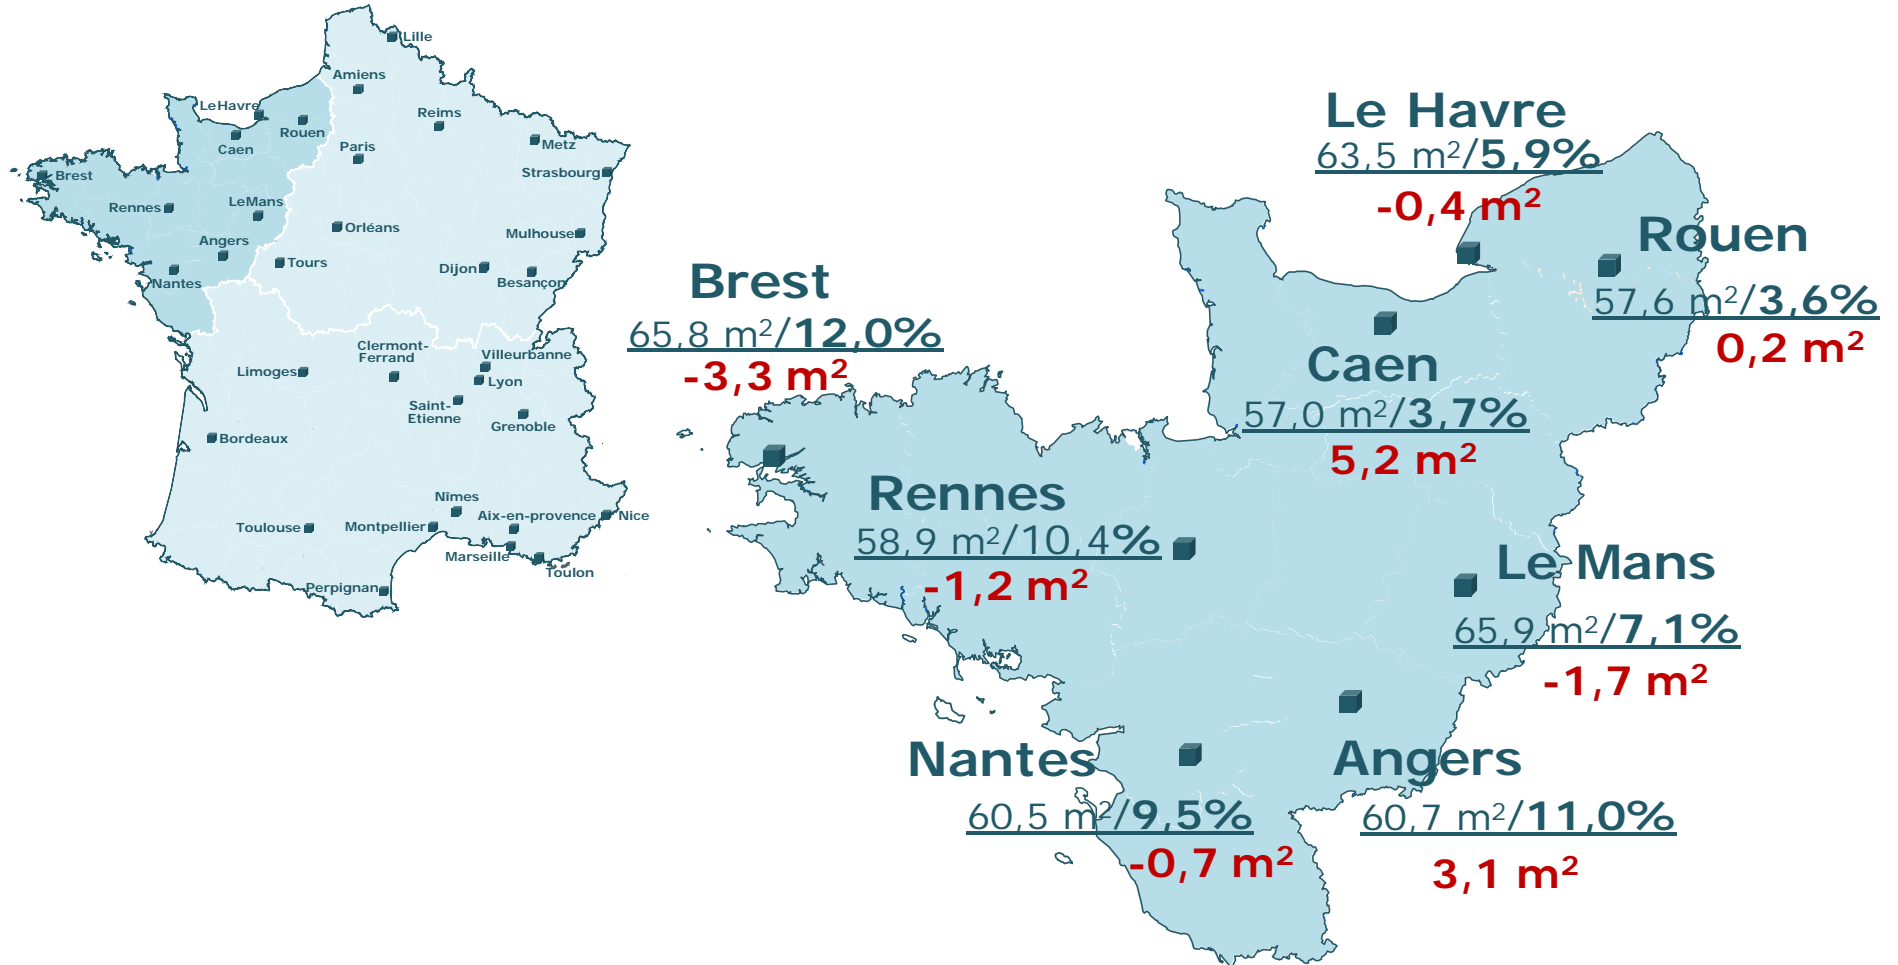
Lille
Amiens
LeHavre
Rouen
Caen
Reims
Paris
Metz
Brest
Strasbourg
Rennes
LeMans
Orléans
Angers
Mulhouse
Tours
Dijon
Besançon
Nantes
Clermont-Ferrand
Villeurbanne
Limoges
Lyon
Saint-Etienne
Grenoble
Bordeaux
Nimes
Aix-en-provence
Nice
Toulouse
Montpellier
Marseille
Toulon
Perpignan

Le Havre
63,5 m²/5,9%
-0,4 m²

Rouen
57,6 m²/3,6%
0,2 m²

Brest
65,8 m²/12,0%
-3,3 m²

Caen
57,0 m²/3,7%
5,2 m²

Rennes
58,9 m²/10,4%
-1,2 m²

Le Mans
65,9 m²/7,1%
-1,7 m²

Nantes
60,5 m²/9,5%
-0,7 m²

Angers
60,7 m²/11,0%
3,1 m²